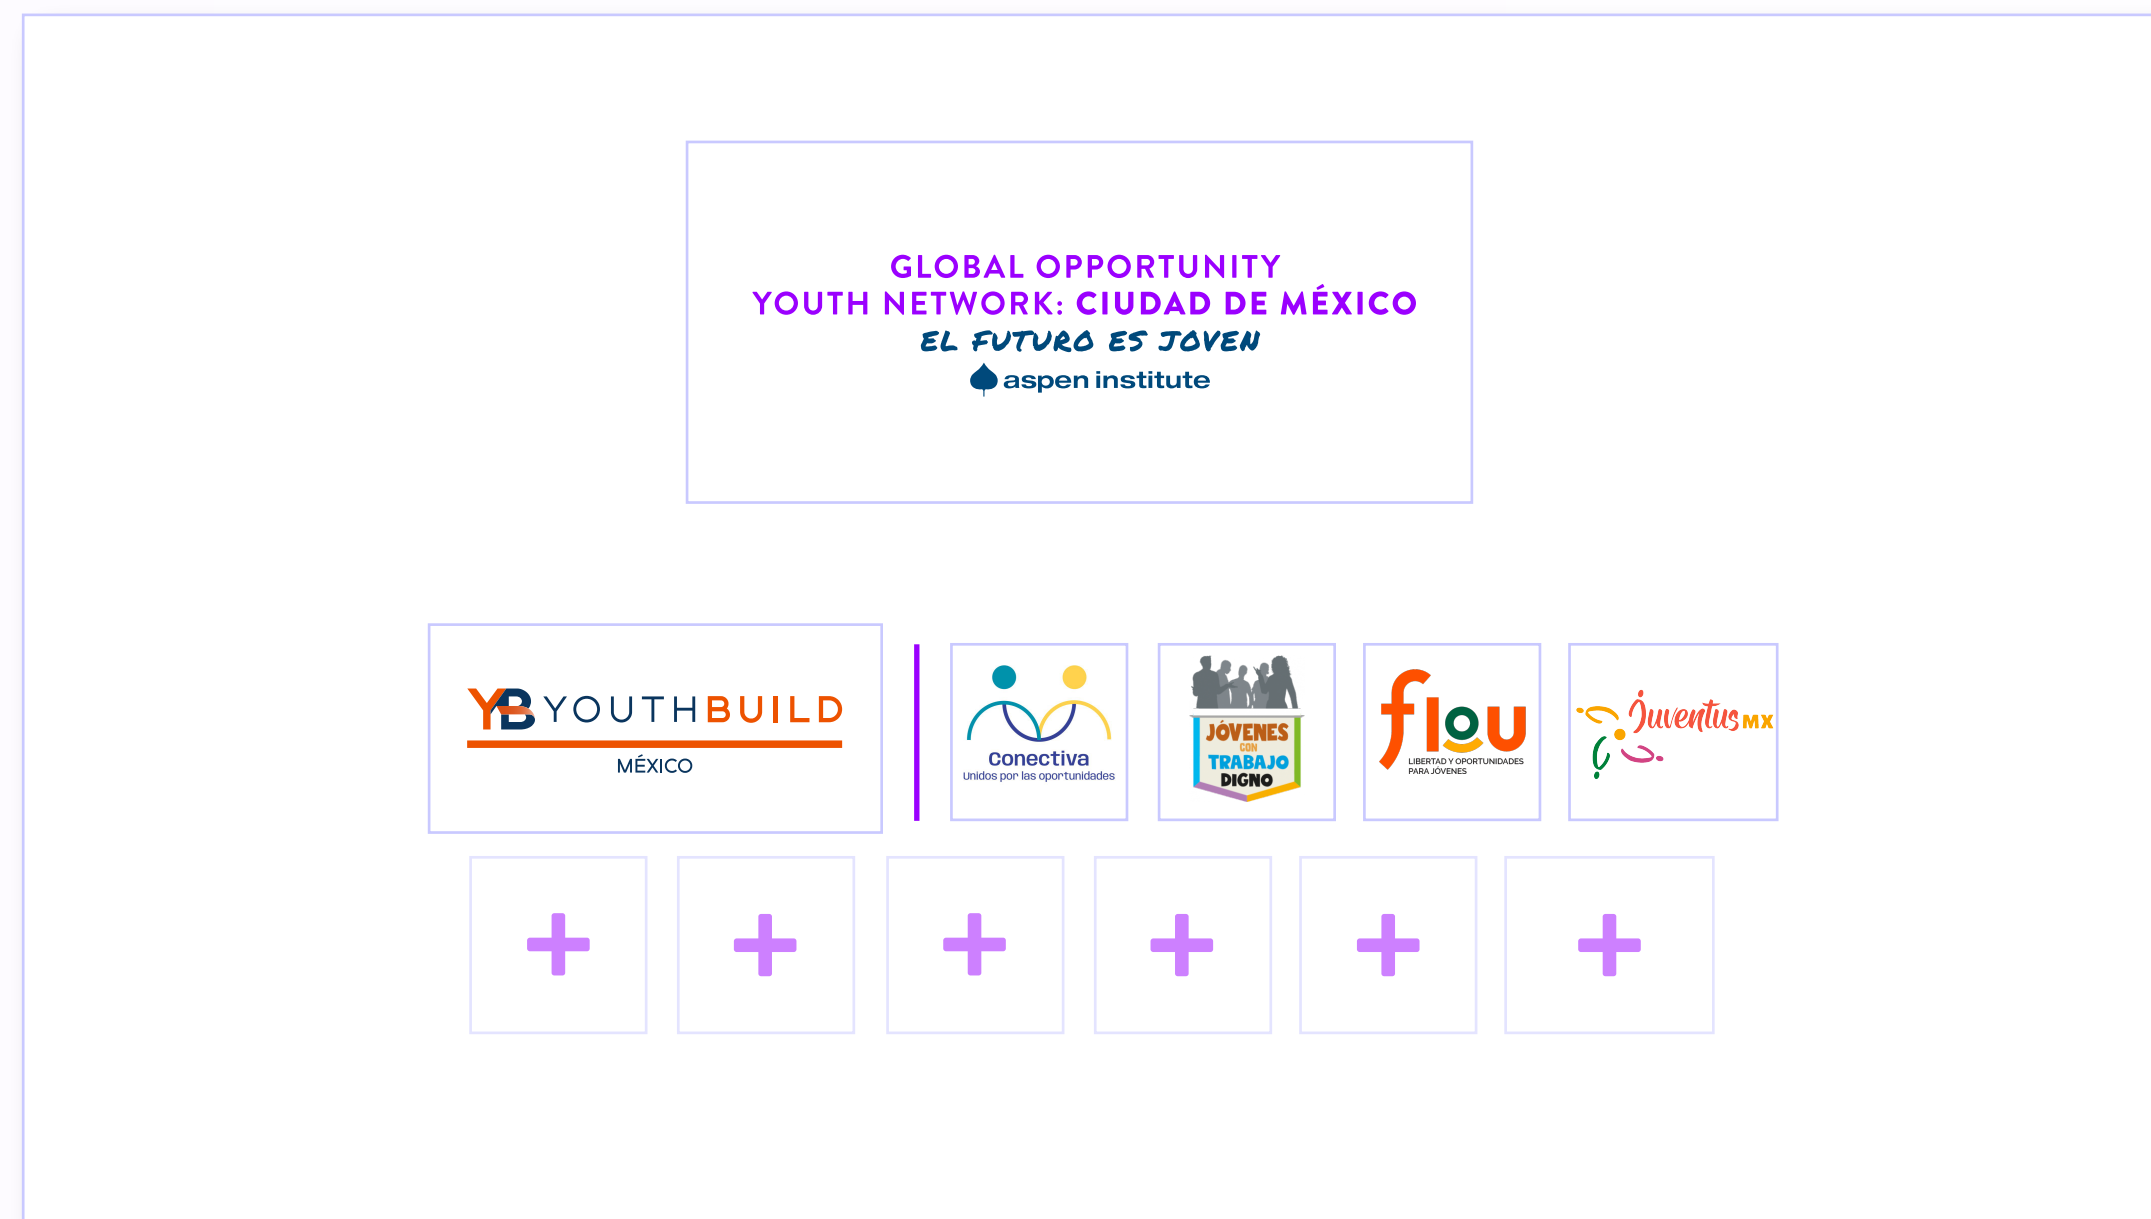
GLOBAL OPPORTUNITY
YOUTH NETWORK: CIUDAD DE MÉXICO
EL FUTURO ES JOVEN
aspen institute

YB YOUTHBUILD
MÉXICO

Conectiva
Unidos por las oportunidades

JÓVENES CON TRABAJO DIGNO

flou
LIBERTAD Y OPORTUNIDADES PARA JÓVENES

Juventus MX